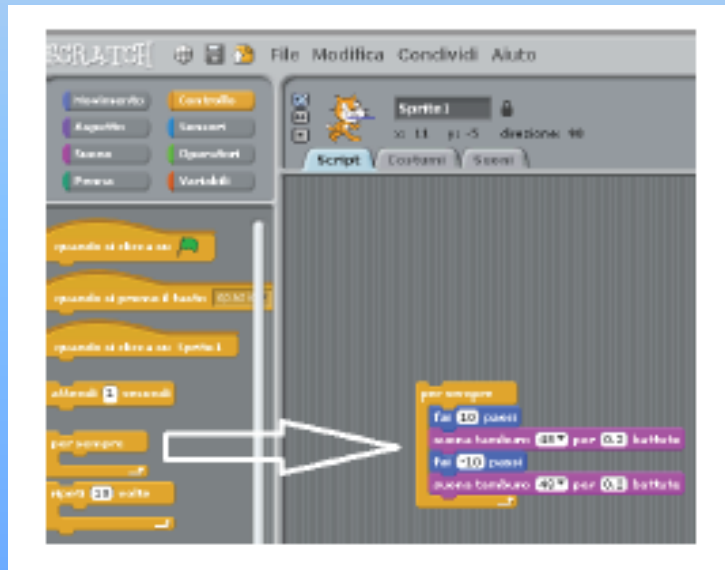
SCRATCH File Modifica Condividi Aiuto

Movimento
Controllo
Aspetto
Sensori
Suono
Operatori
Penna
Variabili

Sprite1
x: 11 y: -5 direzione: 90
Script
Costumi
Suoni

quando si clicca su
quando si preme il tasto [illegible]
quando si clicca su Sprite1
attendi 1 secondi
per sempre
ripeti 10 volte

per sempre
fai 10 passi
suona tamburo 48 per 0.2 battute
fai -10 passi
suona tamburo 49 per 0.2 battute